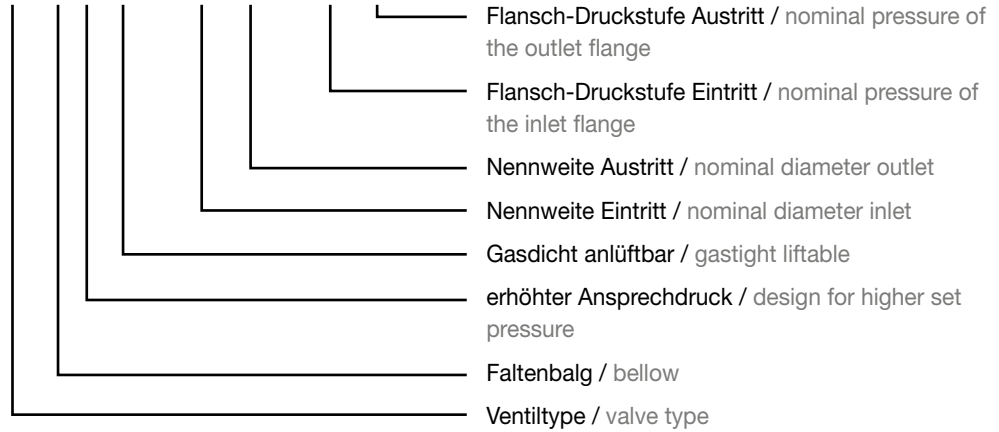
Flansch-Druckstufe Austritt / nominal pressure of the outlet flange

Flansch-Druckstufe Eintritt / nominal pressure of the inlet flange

Nennweite Austritt / nominal diameter outlet

Nennweite Eintritt / nominal diameter inlet

Gasdicht anlüftbar / gastight liftable

erhöhter Ansprechdruck / design for higher set pressure

Faltenbalg / bellow

Ventiltype / valve type